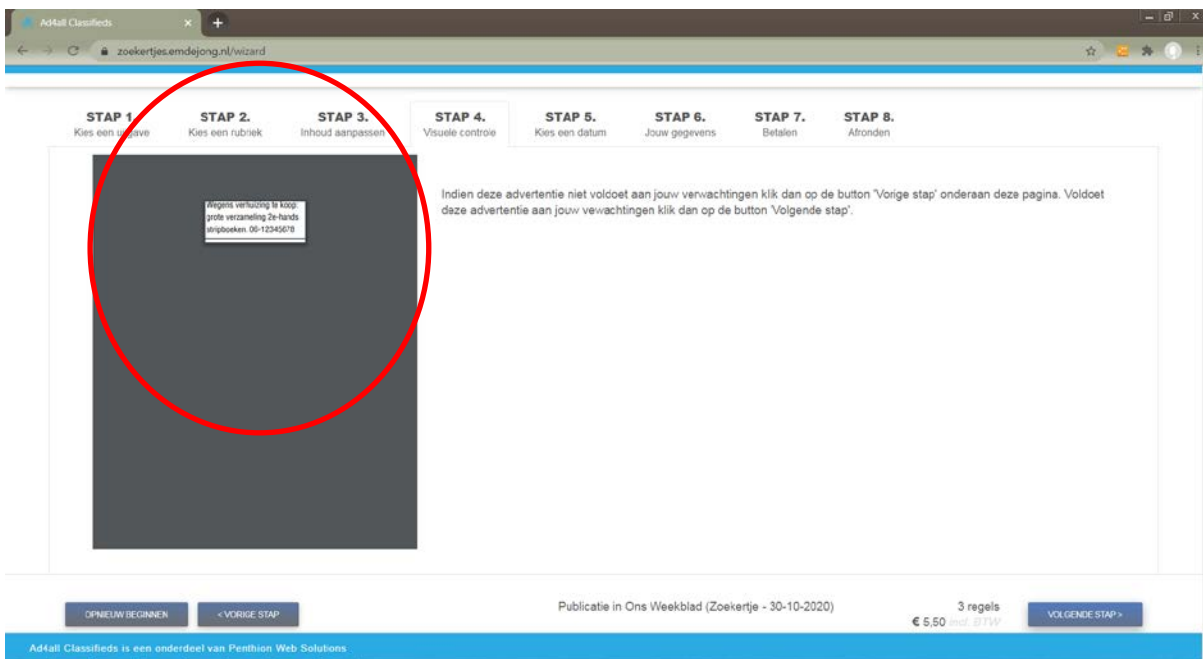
Ad4all Classifieds ×

zoekertjes.emdejong.nl/wizard

STAP 1. Kies een uitgave
STAP 2. Kies een rubriek
STAP 3. Inhoud aanpassen
STAP 4. Visuele controle
STAP 5. Kies een datum
STAP 6. Jouw gegevens
STAP 7. Betalen
STAP 8. Afronden

Wegens verhuizing te koop: grote verzameling 2e-hands stripboeken. 06-12345678

Indien deze advertentie niet voldoet aan jouw verwachtingen klik dan op de button 'Vorige stap' onderaan deze pagina. Voldoet deze advertentie aan jouw vewachtingen klik dan op de button 'Volgende stap'.

OPNIEUW BEGINNEN
< VORIGE STAP
Publicatie in Ons Weekblad (Zoekertje - 30-10-2020)
3 regels
€ 5,50 incl. BTW
VOLGENDE STAP >

Ad4all Classifieds is een onderdeel van Penthion Web Solutions